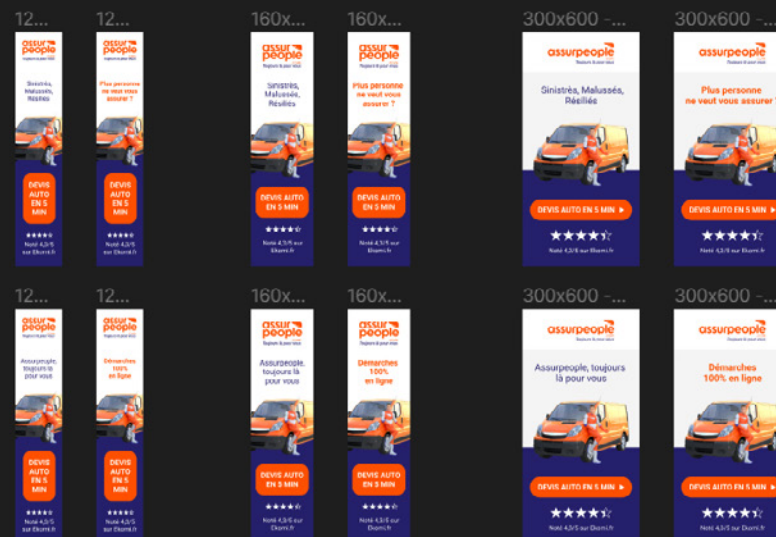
12...

assurpeople

Sinistrés, Malussés, Résiliés

DEVIS AUTO EN 5 MIN

Noté 4,5/5 sur Ekomi.fr

12...

assurpeople

Plus personne ne veut vous assurer ?

DEVIS AUTO EN 5 MIN

Noté 4,5/5 sur Ekomi.fr

160x...

assurpeople

Toujours là pour vous

Sinistrés, Malussés, Résiliés

DEVIS AUTO EN 5 MIN

Noté 4,5/5 sur Ekomi.fr

160x...

assurpeople

Plus personne ne veut vous assurer ?

DEVIS AUTO EN 5 MIN

Noté 4,5/5 sur Ekomi.fr

300x600 -...

assurpeople

Toujours là pour vous

Sinistrés, Malussés, Résiliés

DEVIS AUTO EN 5 MIN ▸

Noté 4,5/5 sur Ekomi.fr

300x600 -...

assurpeople

Toujours là pour vous

Plus personne ne veut vous assurer

DEVIS AUTO EN 5 MIN

Noté 4,5/5 sur Ekomi.fr

12...

assurpeople

Assurpeople, toujours là pour vous

DEVIS AUTO EN 5 MIN

Noté 4,5/5 sur Ekomi.fr

12...

assurpeople

Démarches 100% en ligne

DEVIS AUTO EN 5 MIN

Noté 4,5/5 sur Ekomi.fr

160x...

assurpeople

Assurpeople, toujours là pour vous

DEVIS AUTO EN 5 MIN

Noté 4,5/5 sur Ekomi.fr

160x...

assurpeople

Démarches 100% en ligne

DEVIS AUTO EN 5 MIN

Noté 4,5/5 sur Ekomi.fr

300x600 -...

assurpeople

Toujours là pour vous

Assurpeople, toujours là pour vous

DEVIS AUTO EN 5 MIN ▸

Noté 4,5/5 sur Ekomi.fr

300x600 -...

assurpeople

Toujours là pour vous

Démarches 100% en ligne

DEVIS AUTO EN 5 MIN

Noté 4,5/5 sur Ekomi.fr